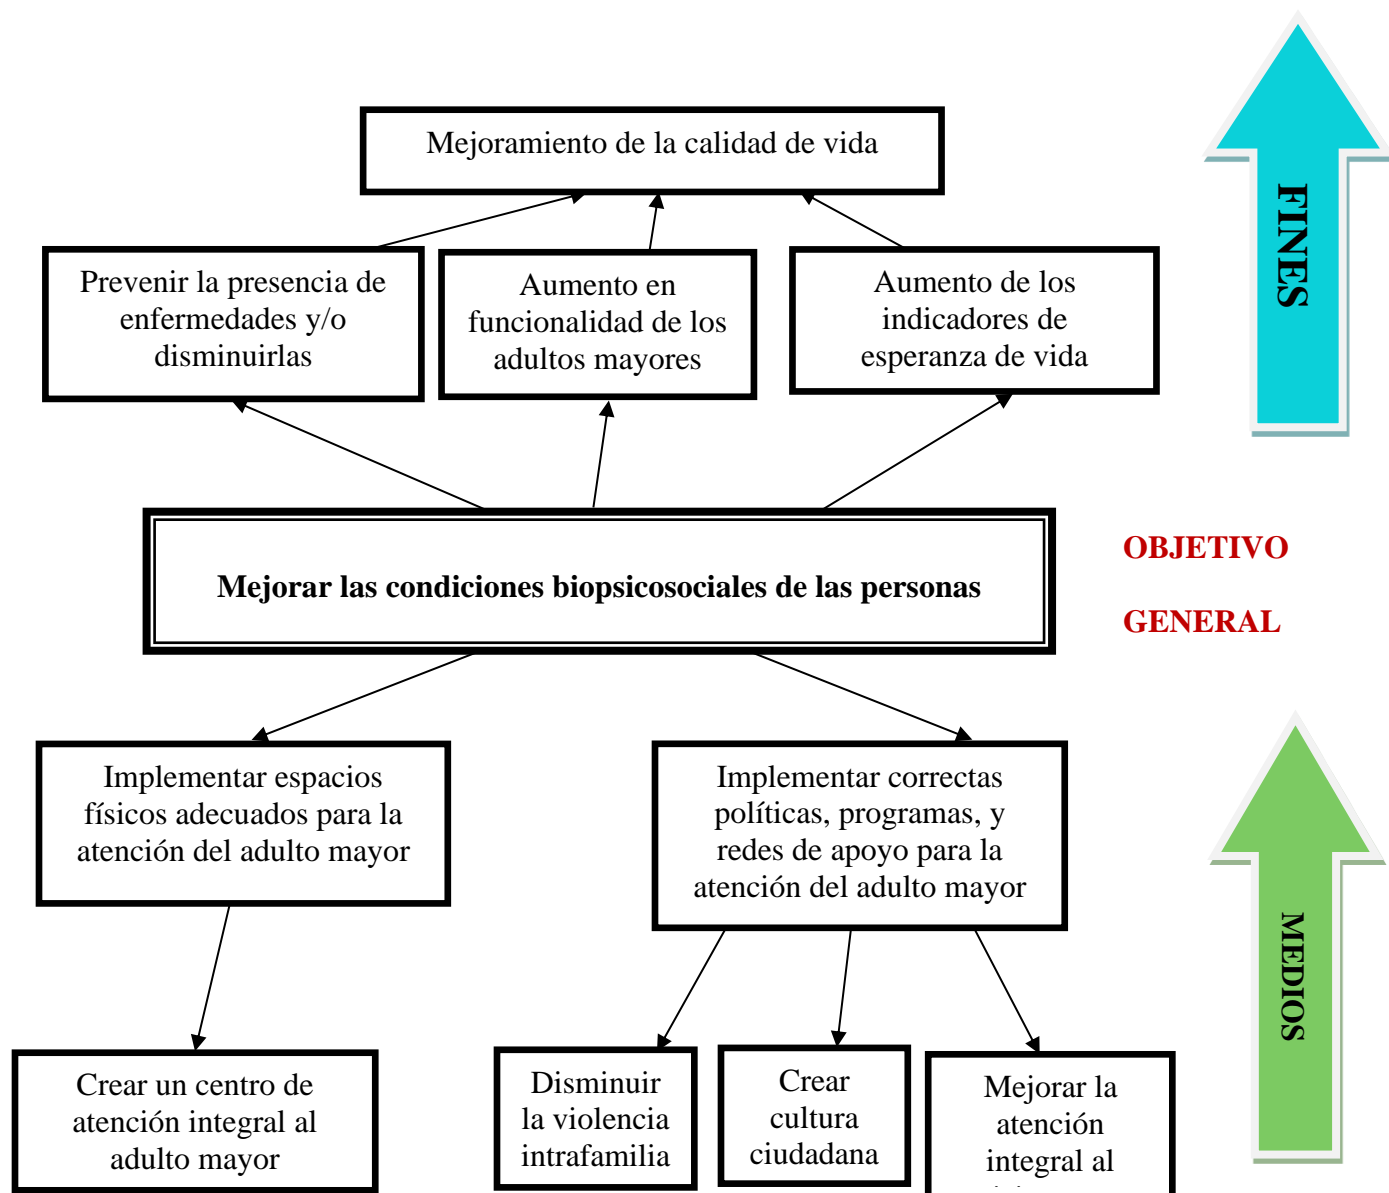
Mejoramiento de la calidad de vida

Prevenir la presencia de enfermedades y/o disminuirlas

Aumento en funcionalidad de los adultos mayores

Aumento de los indicadores de esperanza de vida

FINES

Mejorar las condiciones biopsicosociales de las personas

OBJETIVO GENERAL

Implementar espacios físicos adecuados para la atención del adulto mayor

Implementar correctas políticas, programas, y redes de apoyo para la atención del adulto mayor

MEDIOS

Crear un centro de atención integral al adulto mayor

Disminuir la violencia intrafamilia

Crear cultura ciudadana

Mejorar la atención integral al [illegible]